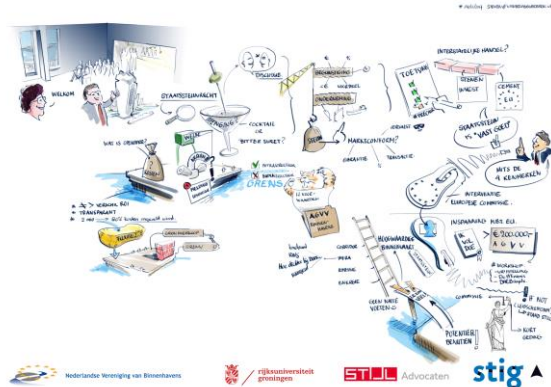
WELKOM

STAATSSTEUNRECHT

COCKTAIL OF BITTER SWEET?

DISCOURSE

BEDRIJFSBELANG

ONDERNEMING

MARKTCONFORM?

TOETSING

INTERSTATELIJKE HANDEL?

STEENEN

CEMENT

EU

STAATSSTEUN VS. "VAST GELD"

NIETS IN 4 KENMERKEN

WAT IS OVERHEID?

GRENS

AGVV

INWERKING EU

€ 200.000,-

GEEN NATTE VOETEN

POTENTIEEL BRANDEN

Nederlandse Vereniging van Binnenhavens

rijksuniversiteit groningen

STIJL Advocaten

stig